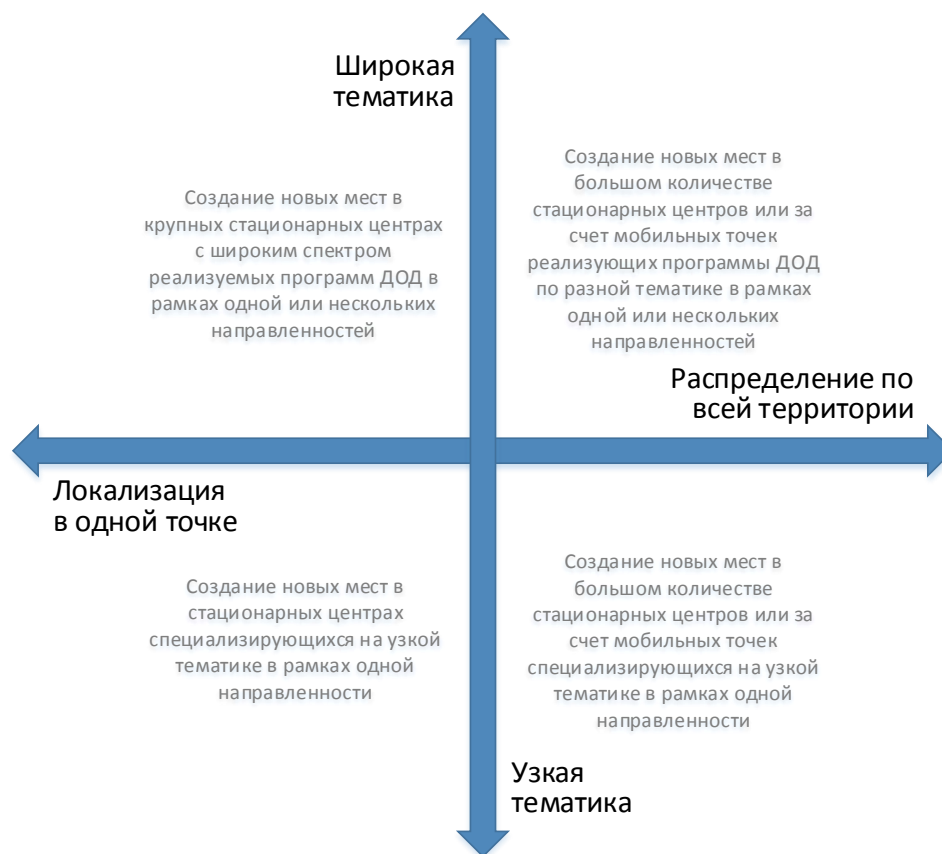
Широкая тематика

Создание новых мест в крупных стационарных центрах с широким спектром реализуемых программ ДОД в рамках одной или нескольких направленностей

Создание новых мест в большом количестве стационарных центров или за счет мобильных точек реализующих программы ДОД по разной тематике в рамках одной или нескольких направленностей

Распределение по всей территории

Локализация в одной точке

Создание новых мест в стационарных центрах специализирующихся на узкой тематике в рамках одной направленности

Создание новых мест в большом количестве стационарных центров или за счет мобильных точек специализирующихся на узкой тематике в рамках одной направленности

Узкая тематика